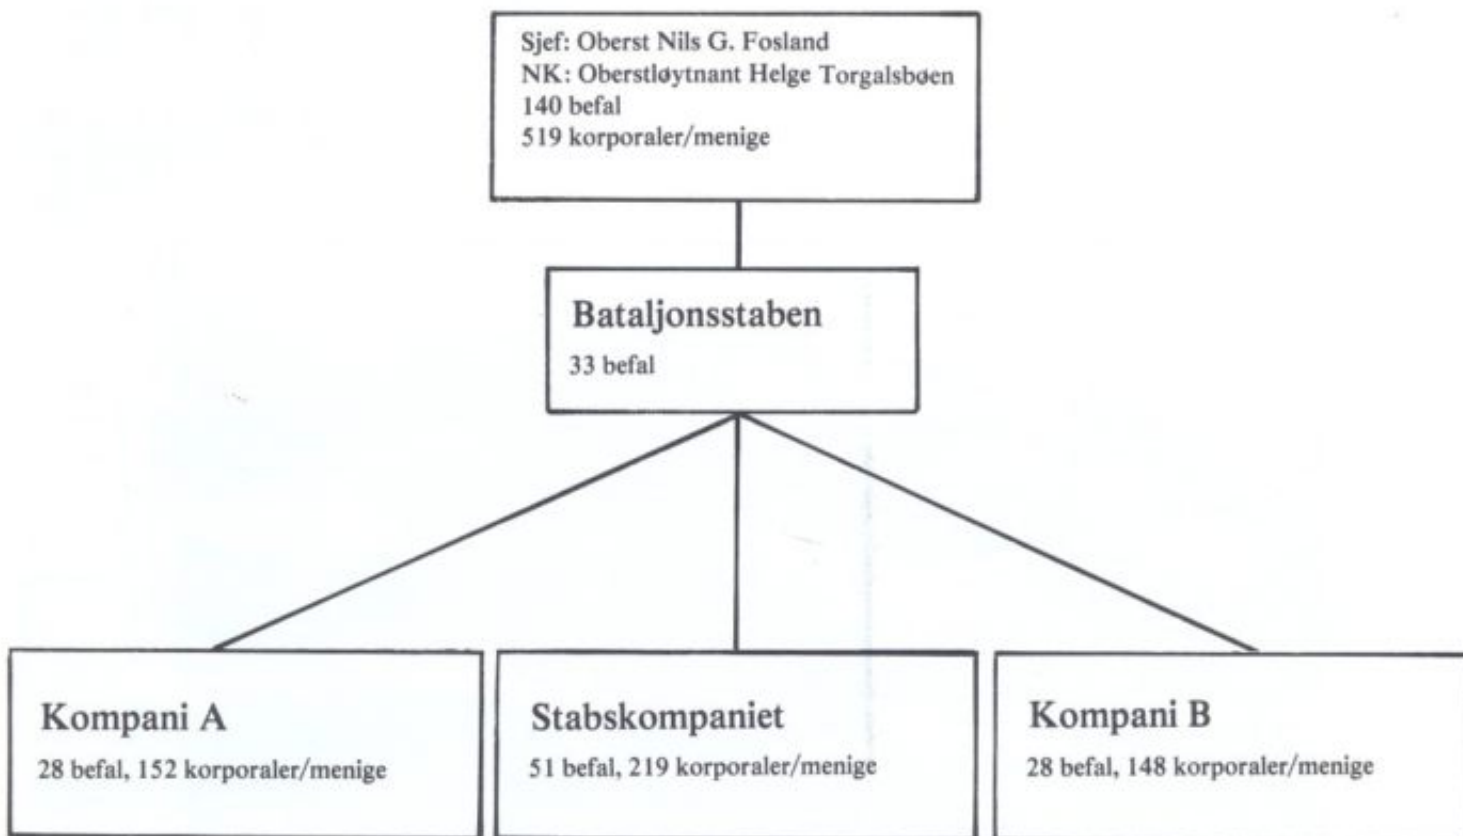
Sjef: Oberst Nils G. Fosland
NK: Oberstløytnant Helge Torgalsbøen
140 befal
519 korporaler/menige

Bataljonsstaben
33 befal

Kompani A
28 befal, 152 korporaler/menige

Stabskompaniet
51 befal, 219 korporaler/menige

Kompani B
28 befal, 148 korporaler/menige